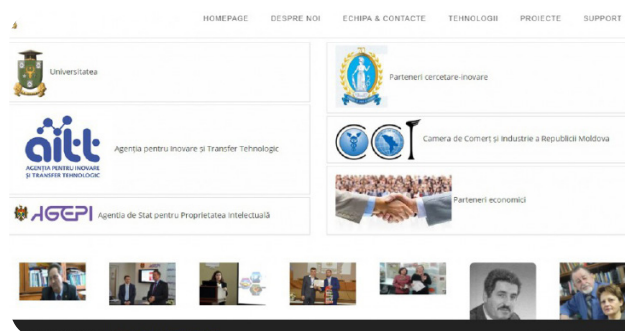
HOMEPAGE DESPRE NOI ECHIPA & CONTACTE TEHNOLOGII PROIECTE SUPPORT

Universitatea

Parteneri cercetare-inovare

AITT AGENȚIA PENTRU INOVARE ȘI TRANSFER TEHNOLOGIC

Agenția pentru Inovare și Transfer Tehnologic

CCI

Camera de Comerț și Industrie a Republicii Moldova

AGEPI

Agenția de Stat pentru Proprietatea Intelectuală

Parteneri economici